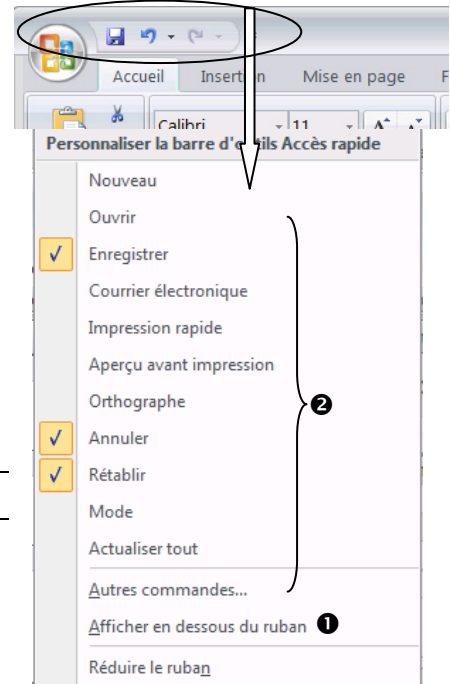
Accueil
Insertion
Mise en page
F
Calibri
11
Personnaliser la barre d'outils Accès rapide
Nouveau
Ouvrir
Enregistrer
Courrier électronique
Impression rapide
Aperçu avant impression
Orthographe
Annuler
Rétablir
Mode
Actualiser tout
❷
Autres commandes...
Afficher en dessous du ruban ❶
Réduire le ruban